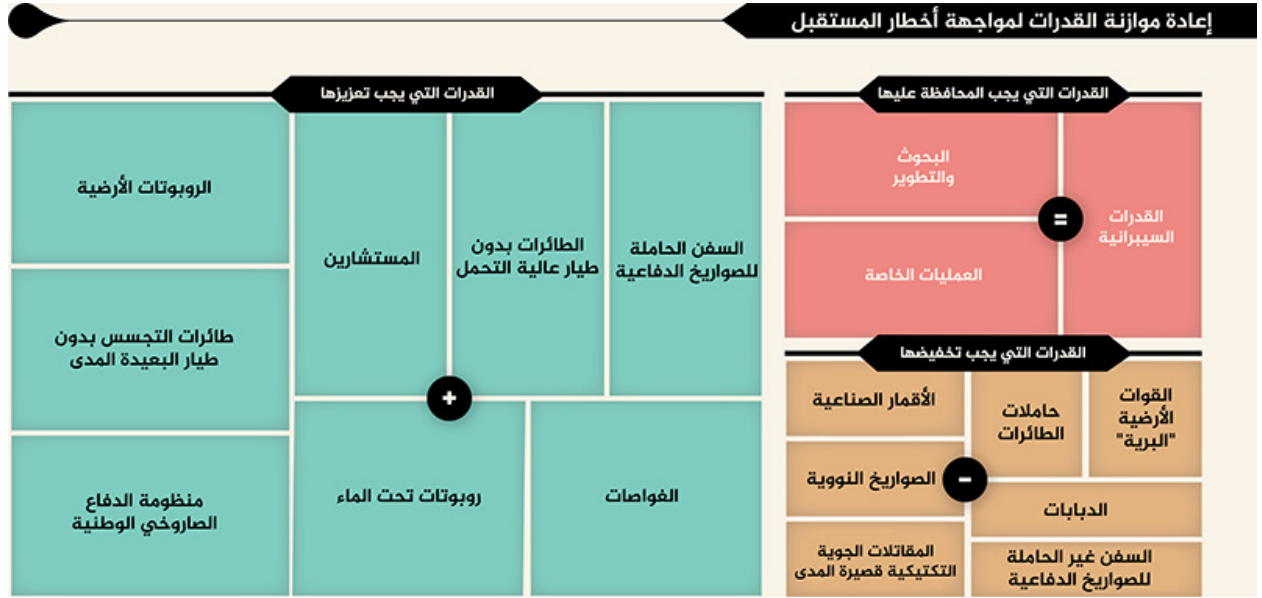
إعادة موازنة القدرات لمواجهة أخطار المستقبل

القدرات التي يجب المحافظة عليها

القدرات السيبرانية

=

البحوث والتطوير

العمليات الخاصة

القدرات التي يجب تخفيضها

القوات الأرضية "البرية"

حاملات الطائرات

الأقمار الصناعية

الصواريخ النووية

-

الدبابات

السفن غير الحاملة للصواريخ الدفاعية

المقاتلات الجوية التكتيكية قصيرة المدى

القدرات التي يجب تعزيزها

السفن الحاملة للصواريخ الدفاعية

الطائرات بدون طيار عالية التحمل

المستشارين

الروبوتات الأرضية

+

الغواصات

روبوتات تحت الماء

طائرات التجسس بدون طيار البعيدة المدى

منظومة الدفاع الصاروخي الوطنية